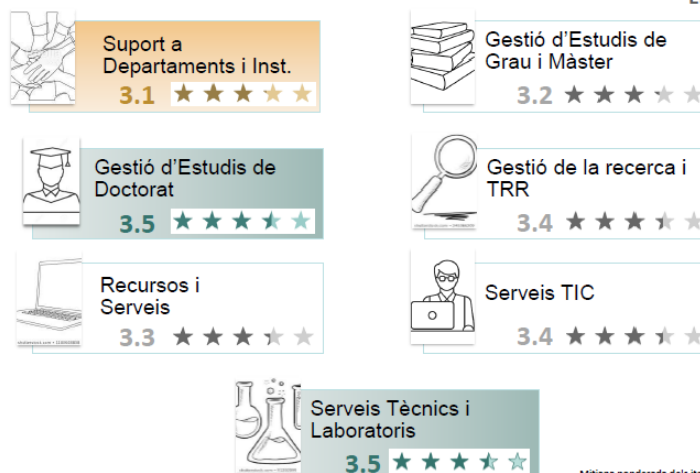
Suport a Departaments i Inst.
3.1

Gestió d'Estudis de Grau i Màster
3.2

Gestió d'Estudis de Doctorat
3.5

Gestió de la recerca i TRR
3.4

Recursos i Serveis
3.3

Serveis TIC
3.4

Serveis Tècnics i Laboratoris
3.5

Mitjana ponderada dels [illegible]